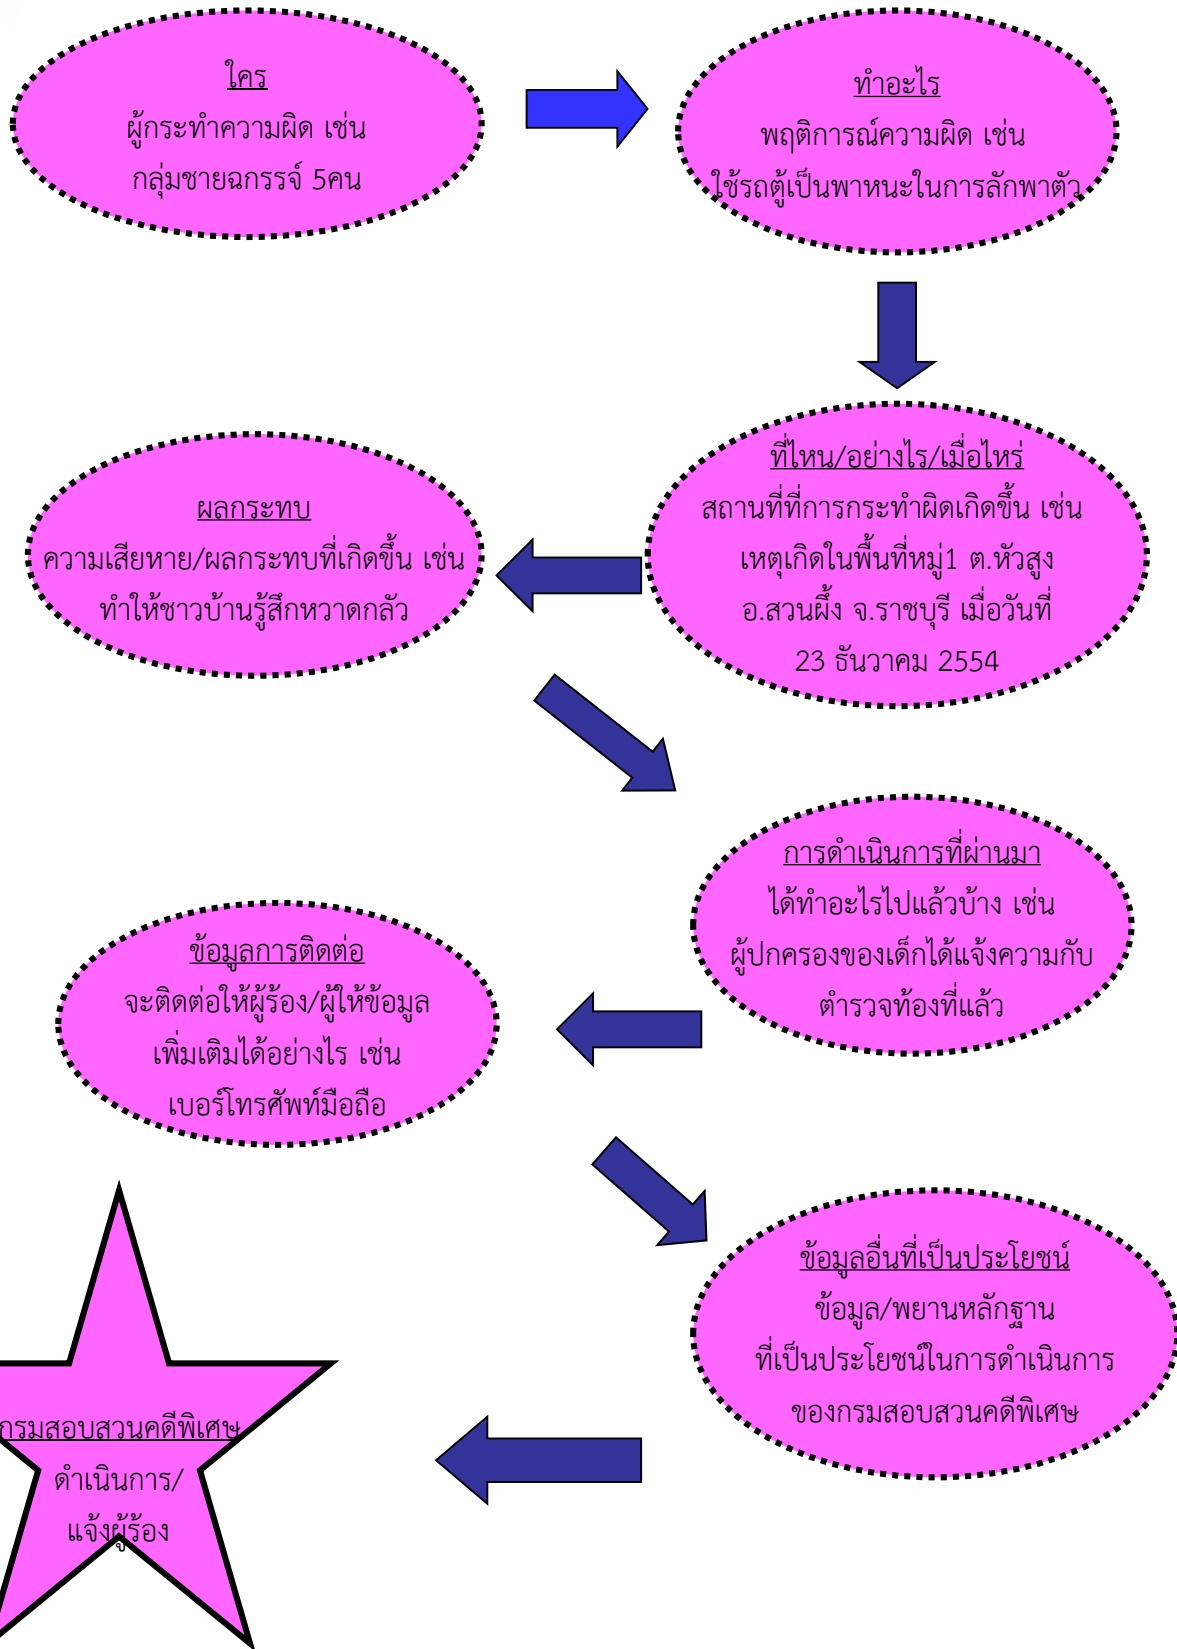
ใคร
ผู้กระทำความผิด เช่น
กลุ่มชายฉกรรจ์ 5คน

ทำอะไร
พฤติการณ์ความผิด เช่น
ใช้รถตู้เป็นพาหนะในการลักพาตัว

ที่ไหน/อย่างไร/เมื่อไหร่
สถานที่ที่การกระทำผิดเกิดขึ้น เช่น
เหตุเกิดในพื้นที่หมู่1 ต.หัวสูง
อ.สวนผึ้ง จ.ราชบุรี เมื่อวันที่
23 ธันวาคม 2554

ผลกระทบ
ความเสียหาย/ผลกระทบที่เกิดขึ้น เช่น
ทำให้ชาวบ้านรู้สึกหวาดกลัว

การดำเนินการที่ผ่านมา
ได้ทำอะไรไปแล้วบ้าง เช่น
ผู้ปกครองของเด็กได้แจ้งความกับ
ตำรวจท้องที่แล้ว

ข้อมูลการติดต่อ
จะติดต่อให้ผู้ร้อง/ผู้ให้ข้อมูล
เพิ่มเติมได้อย่างไร เช่น
เบอร์โทรศัพท์มือถือ

ข้อมูลอื่นที่เป็นประโยชน์
ข้อมูล/พยานหลักฐาน
ที่เป็นประโยชน์ในการดำเนินการ
ของกรมสอบสวนคดีพิเศษ

กรมสอบสวนคดีพิเศษ
ดำเนินการ/
แจ้งผู้ร้อง